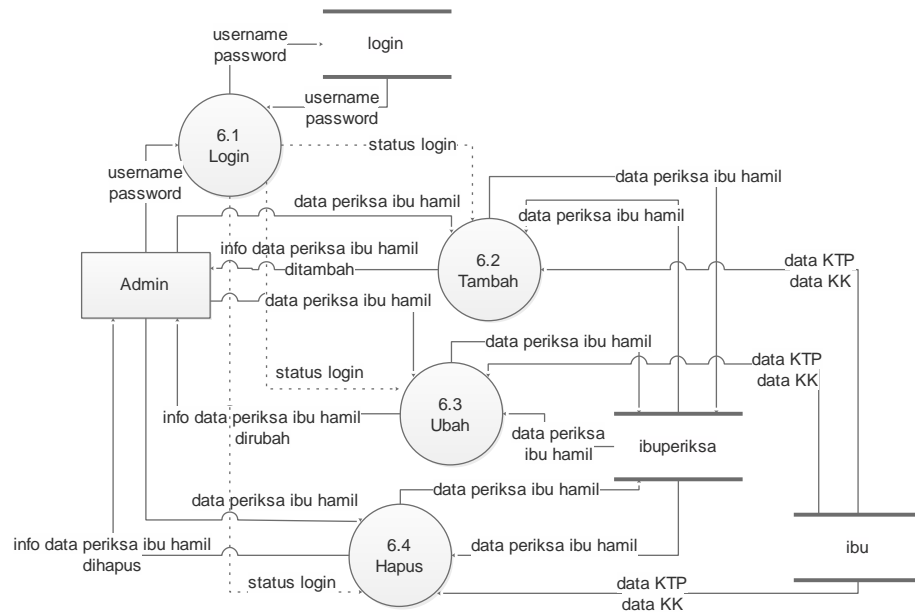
username
password

login

username
password

6.1
Login

status login

username
password

data periksa ibu hamil

data periksa ibu hamil

data periksa ibu hamil

info data periksa ibu hamil
ditambah

6.2
Tambah

data KTP
data KK

Admin

data periksa ibu hamil

data periksa ibu hamil

data KTP
data KK

status login

6.3
Ubah

info data periksa ibu hamil
dirubah

data periksa
ibu hamil

ibuperiksa

data periksa ibu hamil

data periksa ibu hamil

6.4
Hapus

info data periksa ibu hamil
dihapus

data periksa ibu hamil

ibu

status login

data KTP
data KK